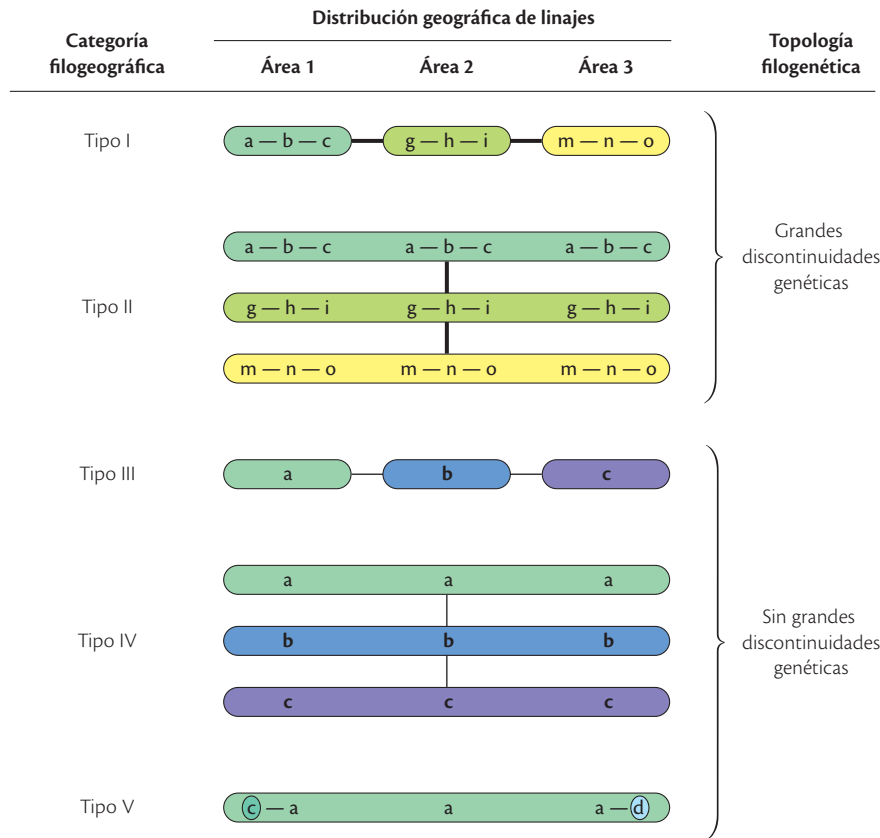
| Categoría filogeográfica | Distribución geográfica de linajes: Área 1 | Área 2 | Área 3 | Topología filogenética |
|---|---|---|---|---|
| Tipo I | a — b — c | g — h — i | m — n — o | Grandes discontinuidades genéticas |
| Tipo II | a — b — c | a — b — c | a — b — c | |
| | g — h — i | g — h — i | g — h — i | |
| | m — n — o | m — n — o | m — n — o | |
| Tipo III | a | b | c | Sin grandes discontinuidades genéticas |
| Tipo IV | a | a | a | |
| | b | b | b | |
| | c | c | c | |
| Tipo V | c — a | a | a — d | |